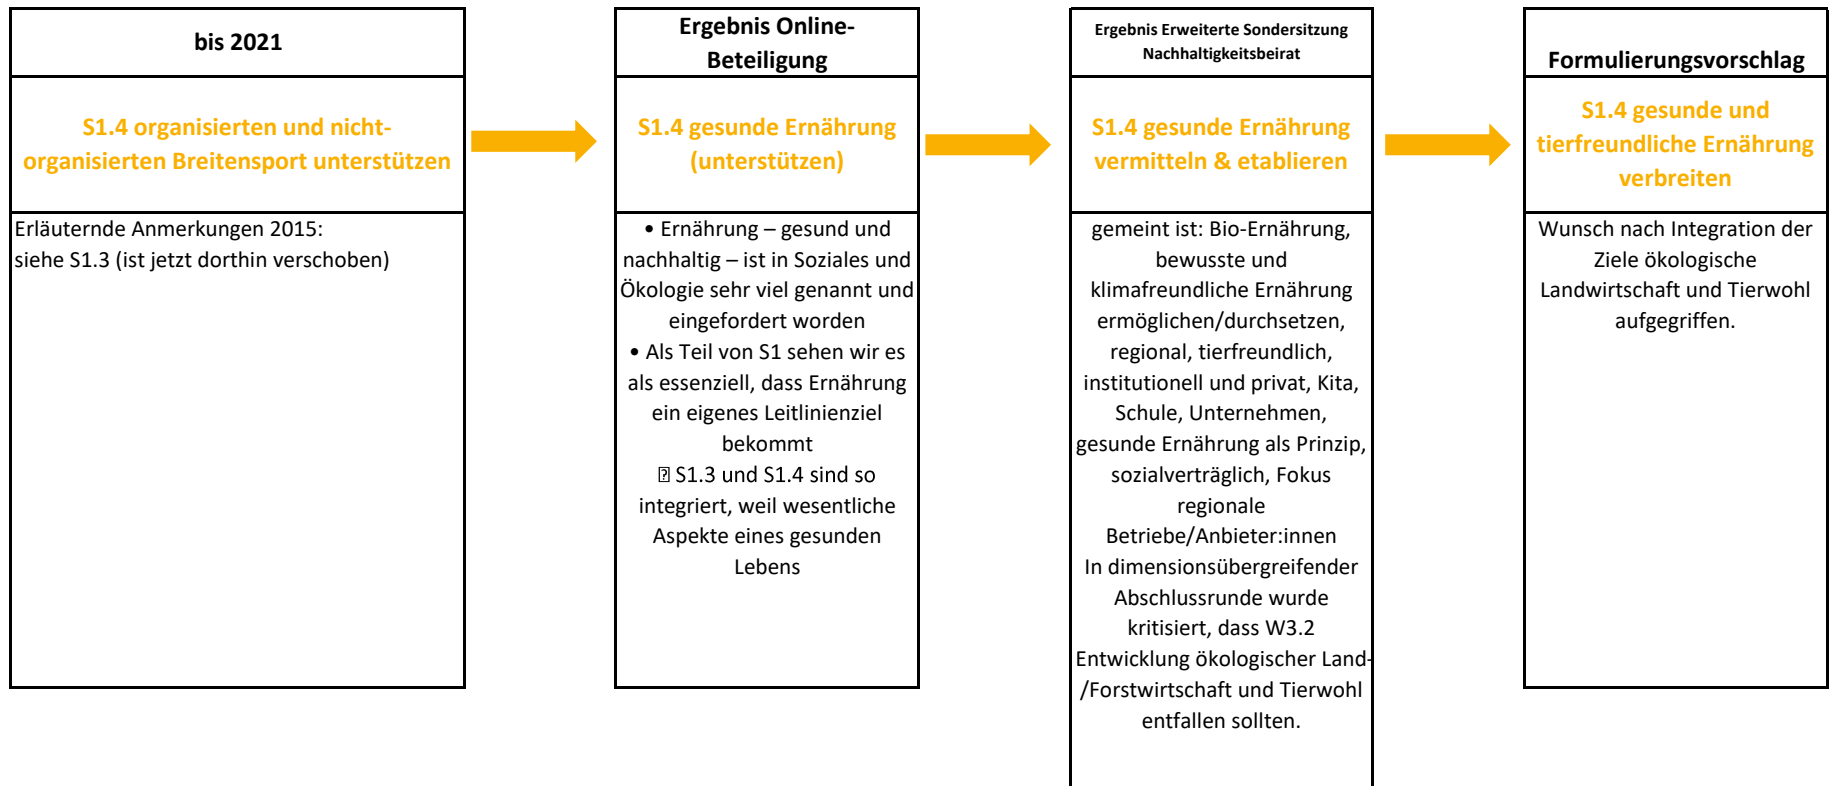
bis 2021

S1.4 organisierten und nicht-organisierten Breitensport unterstützen

Erläuternde Anmerkungen 2015:
siehe S1.3 (ist jetzt dorthin verschoben)

Ergebnis Online-Beteiligung

S1.4 gesunde Ernährung (unterstützen)

• Ernährung – gesund und nachhaltig – ist in Soziales und Ökologie sehr viel genannt und eingefordert worden
• Als Teil von S1 sehen wir es als essenziell, dass Ernährung ein eigenes Leitlinienziel bekommt
 S1.3 und S1.4 sind so integriert, weil wesentliche Aspekte eines gesunden Lebens

Ergebnis Erweiterte Sondersitzung Nachhaltigkeitsbeirat

S1.4 gesunde Ernährung vermitteln & etablieren

gemeint ist: Bio-Ernährung, bewusste und klimafreundliche Ernährung ermöglichen/durchsetzen, regional, tierfreundlich, institutionell und privat, Kita, Schule, Unternehmen, gesunde Ernährung als Prinzip, sozialverträglich, Fokus regionale Betriebe/Anbieter:innen
In dimensionsübergreifender Abschlussrunde wurde kritisiert, dass W3.2 Entwicklung ökologischer Land-/Forstwirtschaft und Tierwohl entfallen sollten.

Formulierungsvorschlag

S1.4 gesunde und tierfreundliche Ernährung verbreiten

Wunsch nach Integration der Ziele ökologische Landwirtschaft und Tierwohl aufgegriffen.